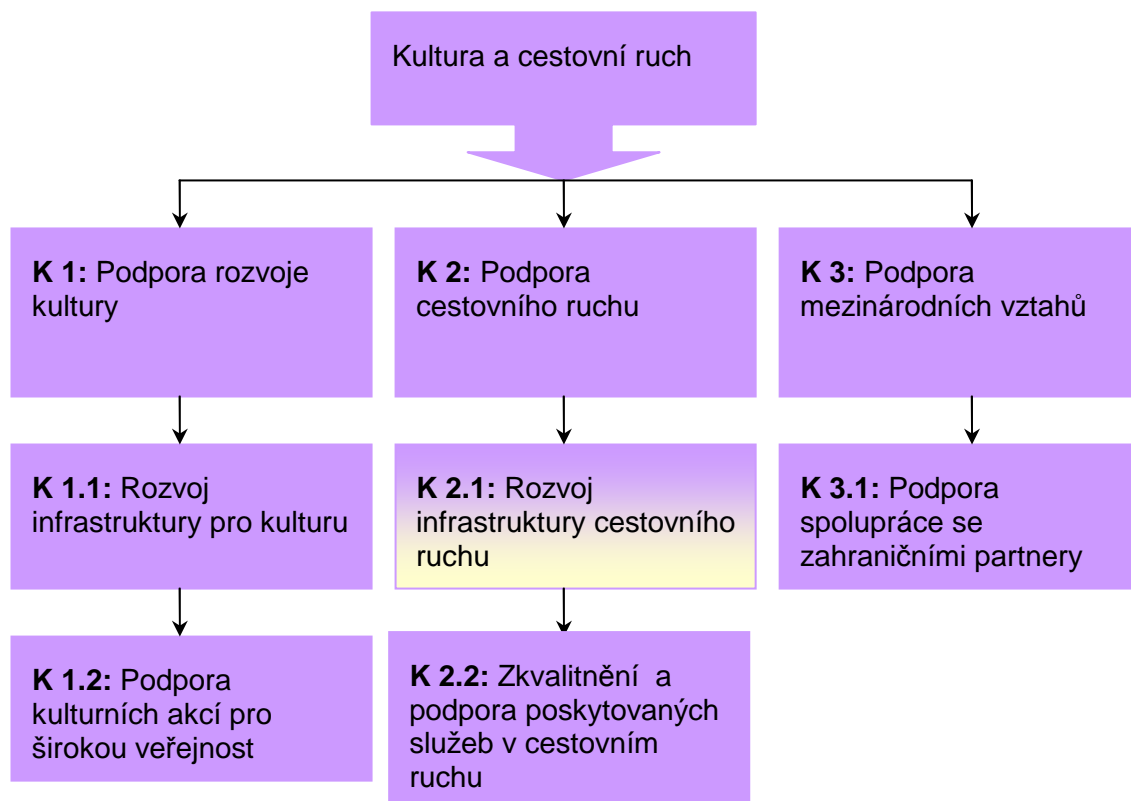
Kultura a cestovní ruch

K 1: Podpora rozvoje kultury

K 2: Podpora cestovního ruchu

K 3: Podpora mezinárodních vztahů

K 1.1: Rozvoj infrastruktury pro kulturu

K 2.1: Rozvoj infrastruktury cestovního ruchu

K 3.1: Podpora spolupráce se zahraničními partnery

K 1.2: Podpora kulturních akcí pro širokou veřejnost

K 2.2: Zkvalitnění a podpora poskytovaných služeb v cestovním ruchu